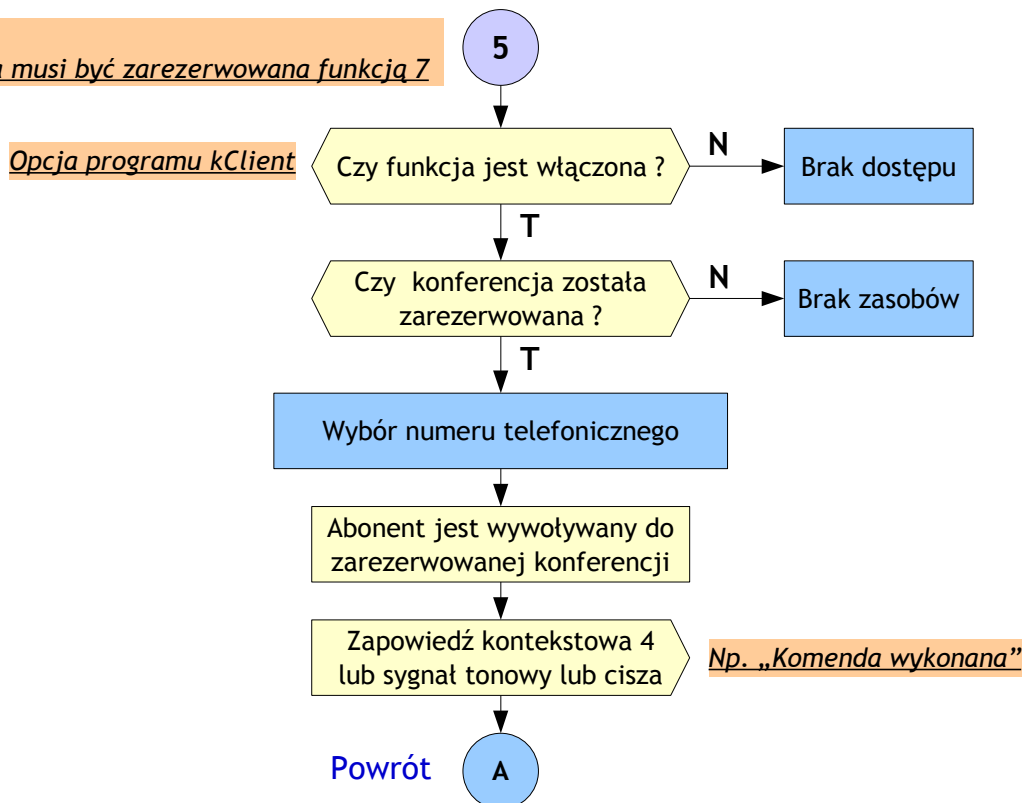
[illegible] musi być zarezerwowana funkcją 7

5

Opcja programu kClient

Czy funkcja jest włączona ?

N

Brak dostępu

T

Czy konferencja została zarezerwowana ?

N

Brak zasobów

T

Wybór numeru telefonicznego

Abonent jest wywoływany do zarezerwowanej konferencji

Zapowiedź kontekstowa 4 lub sygnał tonowy lub cisza

Np. „Komenda wykonana"

Powrót

A